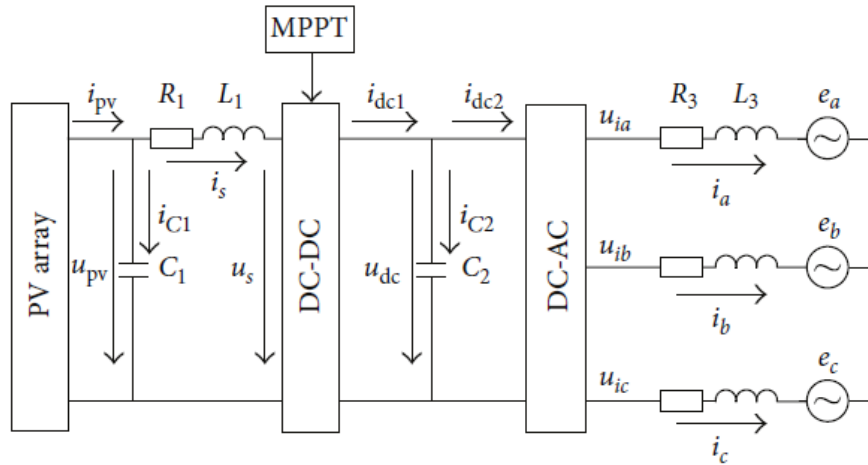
MPPT

$i_{pv}$ $R_1$ $L_1$ $i_{dc1}$ $i_{dc2}$ $u_{ia}$ $R_3$ $L_3$ $e_a$

$i_s$ $i_a$

PV array $i_{C1}$ $u_{pv}$ $C_1$ $u_s$ DC-DC $u_{dc}$ $i_{C2}$ $C_2$ DC-AC $u_{ib}$ $e_b$

$i_b$

$u_{ic}$ $e_c$

$i_c$